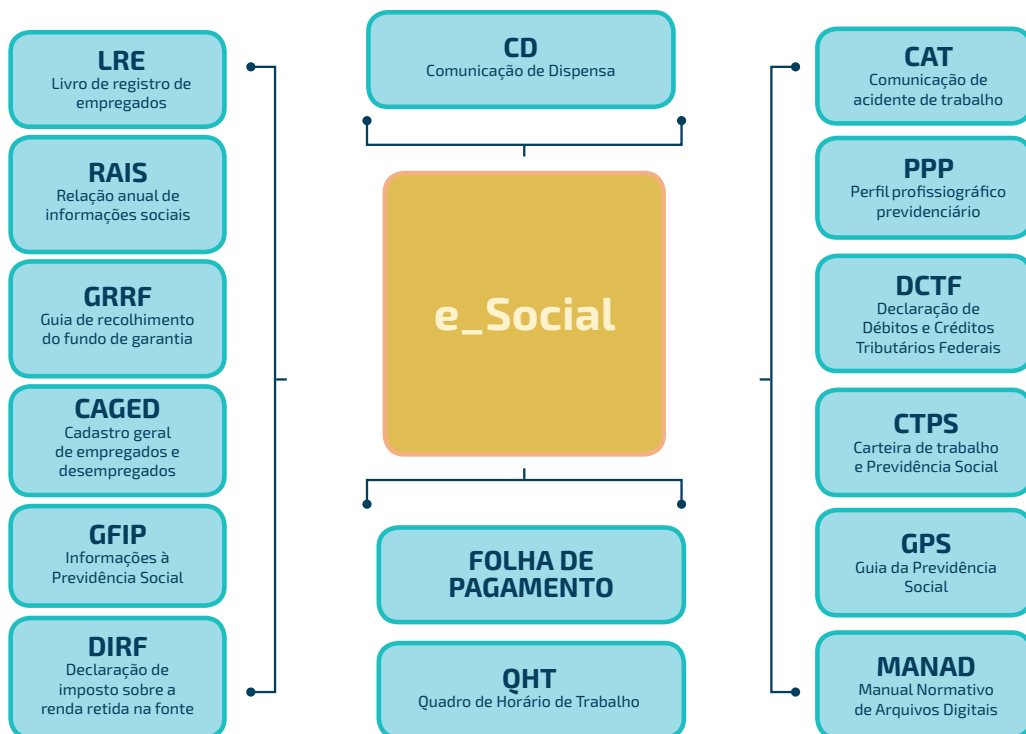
LRE
Livro de registro de empregados

RAIS
Relação anual de informações sociais

GRRF
Guia de recolhimento do fundo de garantia

CAGED
Cadastro geral de empregados e desempregados

GFIP
Informações à Previdência Social

DIRF
Declaração de imposto sobre a renda retida na fonte

CD
Comunicação de Dispensa

e_Social

FOLHA DE PAGAMENTO

QHT
Quadro de Horário de Trabalho

CAT
Comunicação de acidente de trabalho

PPP
Perfil profissiográfico previdenciário

DCTF
Declaração de Débitos e Créditos Tributários Federais

CTPS
Carteira de trabalho e Previdência Social

GPS
Guia da Previdência Social

MANAD
Manual Normativo de Arquivos Digitais